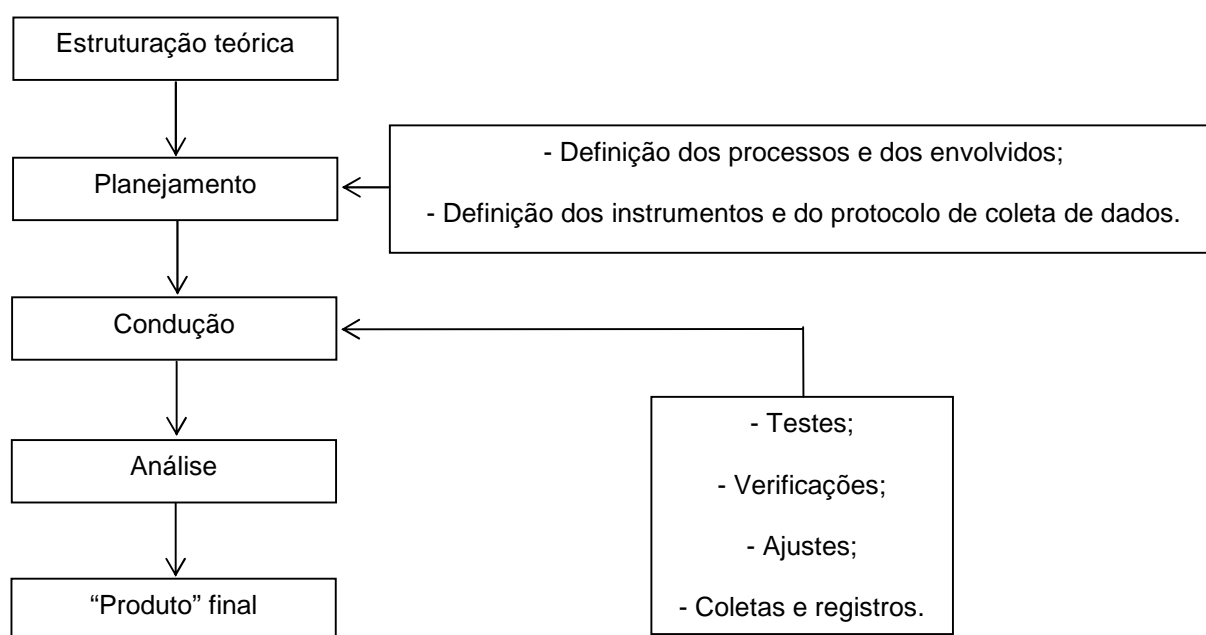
Estruturação teórica

Planejamento

- Definição dos processos e dos envolvidos;

- Definição dos instrumentos e do protocolo de coleta de dados.

Condução

Análise

"Produto" final

- Testes;

- Verificações;

- Ajustes;

- Coletas e registros.